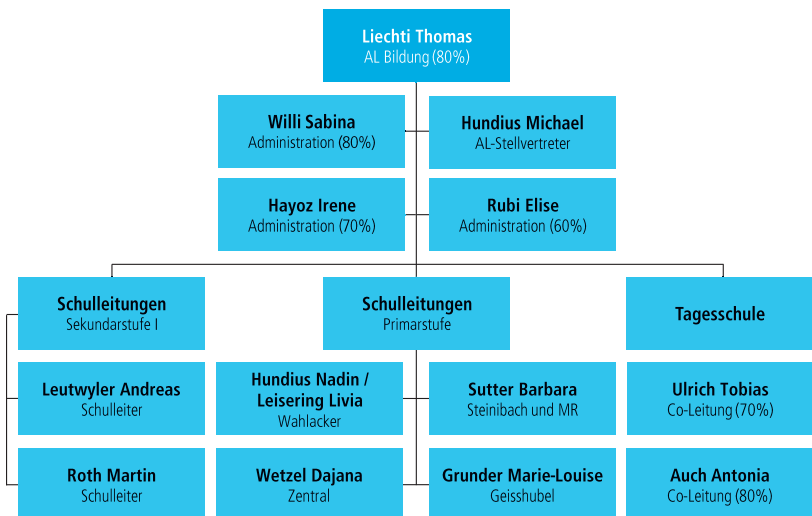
Liechti Thomas
AL Bildung (80%)

Willi Sabina
Administration (80%)

Hundius Michael
AL-Stellvertreter

Hayoz Irene
Administration (70%)

Rubi Elise
Administration (60%)

Schulleitungen
Sekundarstufe I

Schulleitungen
Primarstufe

Tagesschule

Leutwyler Andreas
Schulleiter

Hundius Nadin / Leisering Livia
Wahlacker

Sutter Barbara
Steinibach und MR

Ulrich Tobias
Co-Leitung (70%)

Roth Martin
Schulleiter

Wetzel Dajana
Zentral

Grunder Marie-Louise
Geisshubel

Auch Antonia
Co-Leitung (80%)